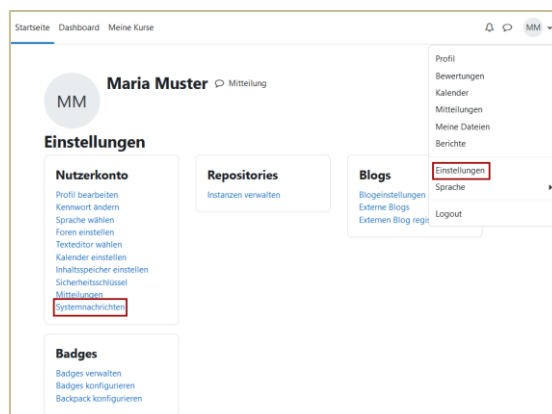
Startseite Dashboard Meine Kurse

MM

MM

Maria Muster Mitteilung

Einstellungen

Nutzerkonto
Profil bearbeiten
Kennwort ändern
Sprache wählen
Foren einstellen
Texteditor wählen
Kalender einstellen
Inhaltsspeicher einstellen
Sicherheitsschlüssel
Mitteilungen
Systemnachrichten

Repositories
Instanzen verwalten

Blogs
Blogeinstellungen
Externe Blogs
Externen Blog regis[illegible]

Badges
Badges verwalten
Badges konfigurieren
Backpack konfigurieren

Profil
Bewertungen
Kalender
Mitteilungen
Meine Dateien
Berichte
Einstellungen
Sprache
Logout